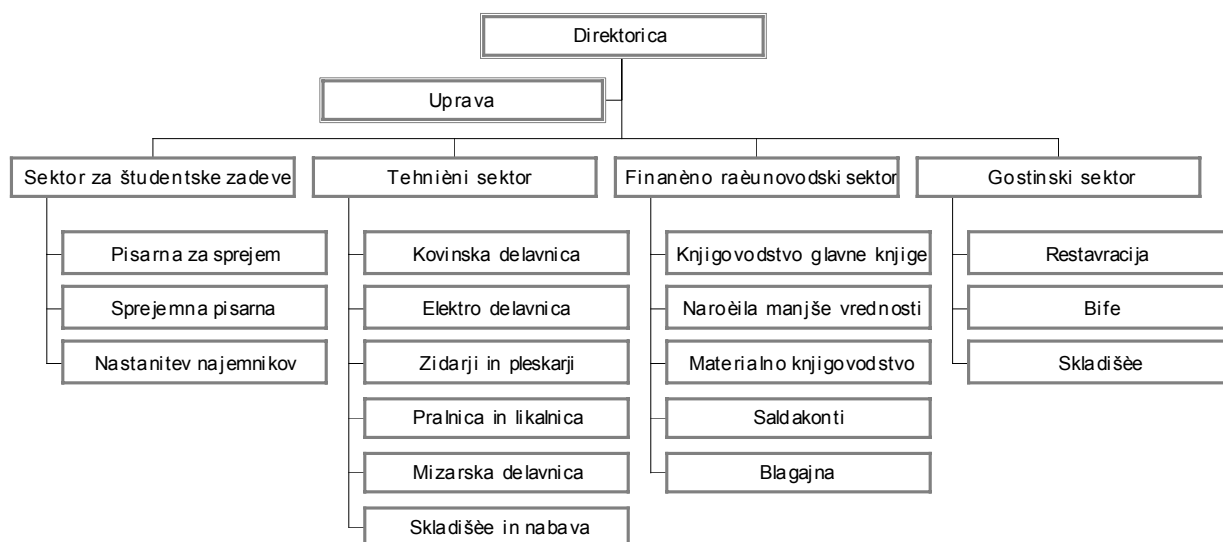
Direktorica

Uprava

Sektor za študentske zadeve

Pisarna za sprejem

Sprejemna pisarna

Nastanitev najemnikov

Tehnièni sektor

Kovinska delavnica

Elektro delavnica

Zidarji in pleskarji

Pralnica in likalnica

Mizarska delavnica

Skladišèe in nabava

Finanèno raèunovodski sektor

Knjigovodstvo glavne knjige

Naroèila manjše vrednosti

Materialno knjigovodstvo

Saldakonti

Blagajna

Gostinski sektor

Restavracija

Bife

Skladišèe